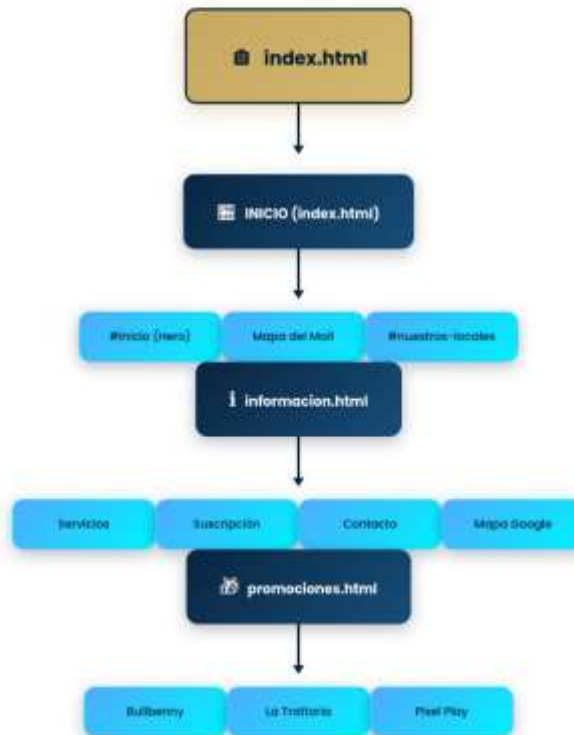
index.html

INICIO (index.html)

#inicio (Hero)

Mapa del Mall

#nuestros-locales

ℹ informacion.html

Servicios

Suscripción

Contacto

Mapa Google

promociones.html

Bullbenny

La Trattoria

Pixel Play